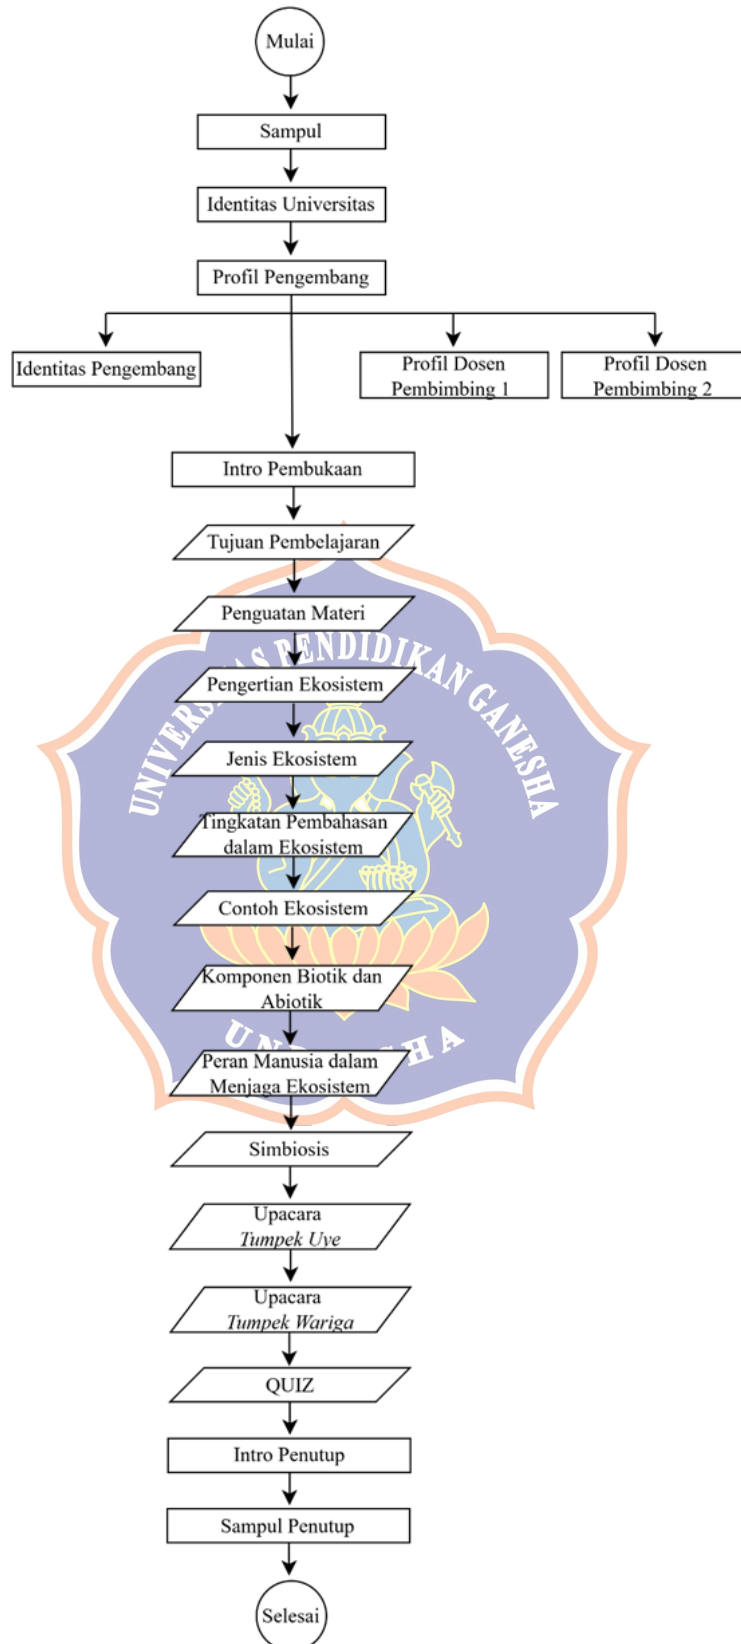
Mulai

Sampul

Identitas Universitas

Profil Pengembang

Identitas Pengembang

Profil Dosen Pembimbing 1

Profil Dosen Pembimbing 2

Intro Pembukaan

Tujuan Pembelajaran

Penguatan Materi

UNIVERSITAS PENDIDIKAN GANESHA

Pengertian Ekosistem

Jenis Ekosistem

Tingkatan Pembahasan dalam Ekosistem

Contoh Ekosistem

Komponen Biotik dan Abiotik

UNDIKSHA

Peran Manusia dalam Menjaga Ekosistem

Simbiosis

Upacara *Tumpek Uye*

Upacara *Tumpek Wariga*

QUIZ

Intro Penutup

Sampul Penutup

Selesai